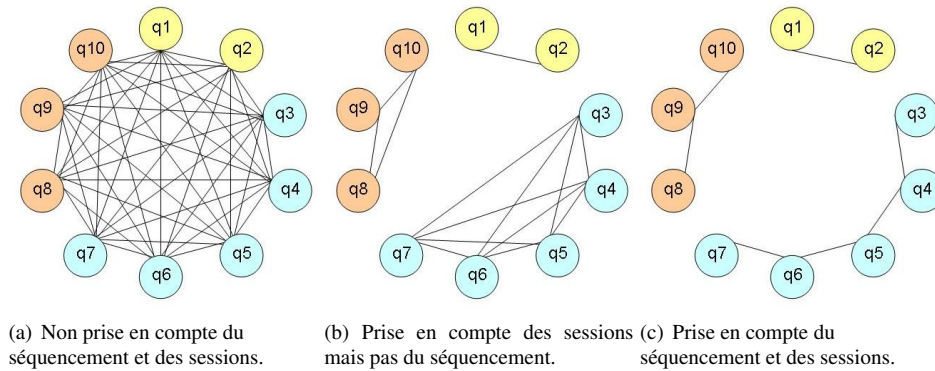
q1
q2
q10
q9
q3
q8
q4
q7
q6
q5

q1
q2
q10
q9
q3
q8
q4
q7
q6
q5

q1
q2
q10
q9
q3
q8
q4
q7
q6
q5

(a) Non prise en compte du séquencement et des sessions.

(b) Prise en compte des sessions mais pas du séquencement.

(c) Prise en compte du séquencement et des sessions.